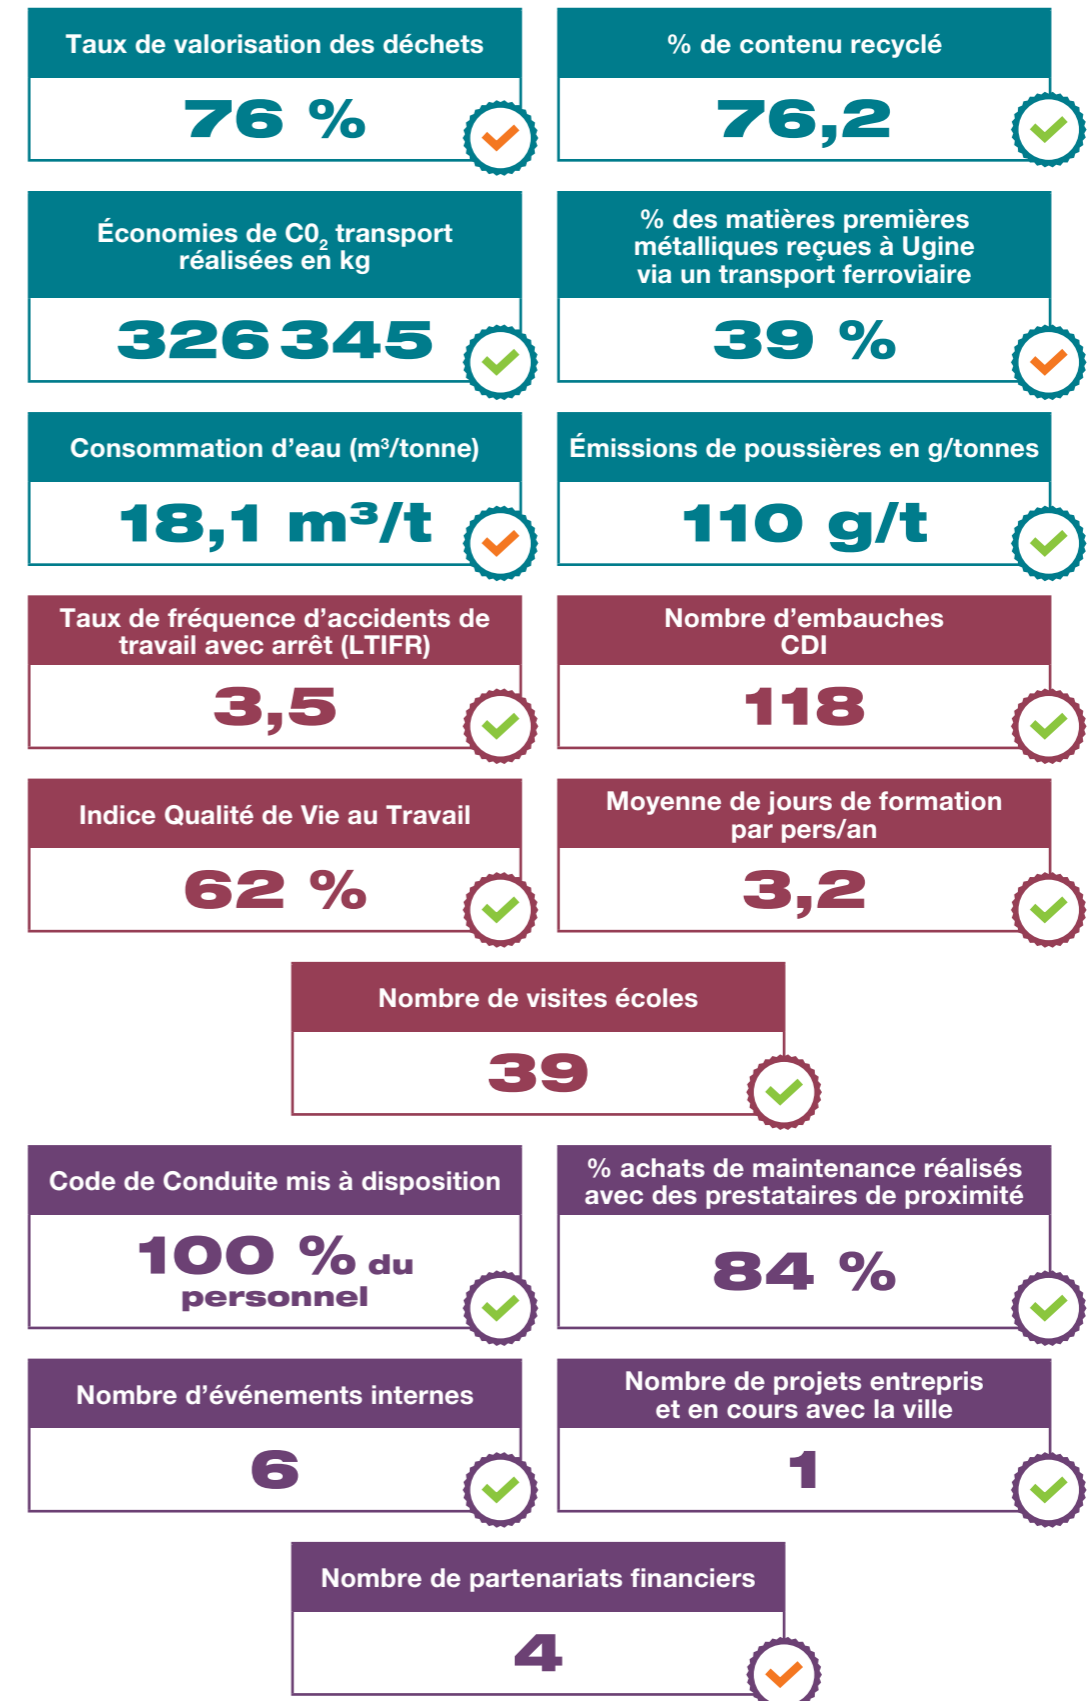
Taux de valorisation des déchets

76 %

% de contenu recyclé

76,2

Économies de $C0_2$ transport réalisées en kg

326345

% des matières premières métalliques reçues à Ugine via un transport ferroviaire

39 %

Consommation d'eau (m³/tonne)

18,1 m³/t

Émissions de poussières en g/tonnes

110 g/t

Taux de fréquence d'accidents de travail avec arrêt (LTIFR)

3,5

Nombre d'embauches CDI

118

Indice Qualité de Vie au Travail

62 %

Moyenne de jours de formation par pers/an

3,2

Nombre de visites écoles

39

Code de Conduite mis à disposition

100 % du personnel

% achats de maintenance réalisés avec des prestataires de proximité

84 %

Nombre d'événements internes

6

Nombre de projets entrepris et en cours avec la ville

1

Nombre de partenariats financiers

4